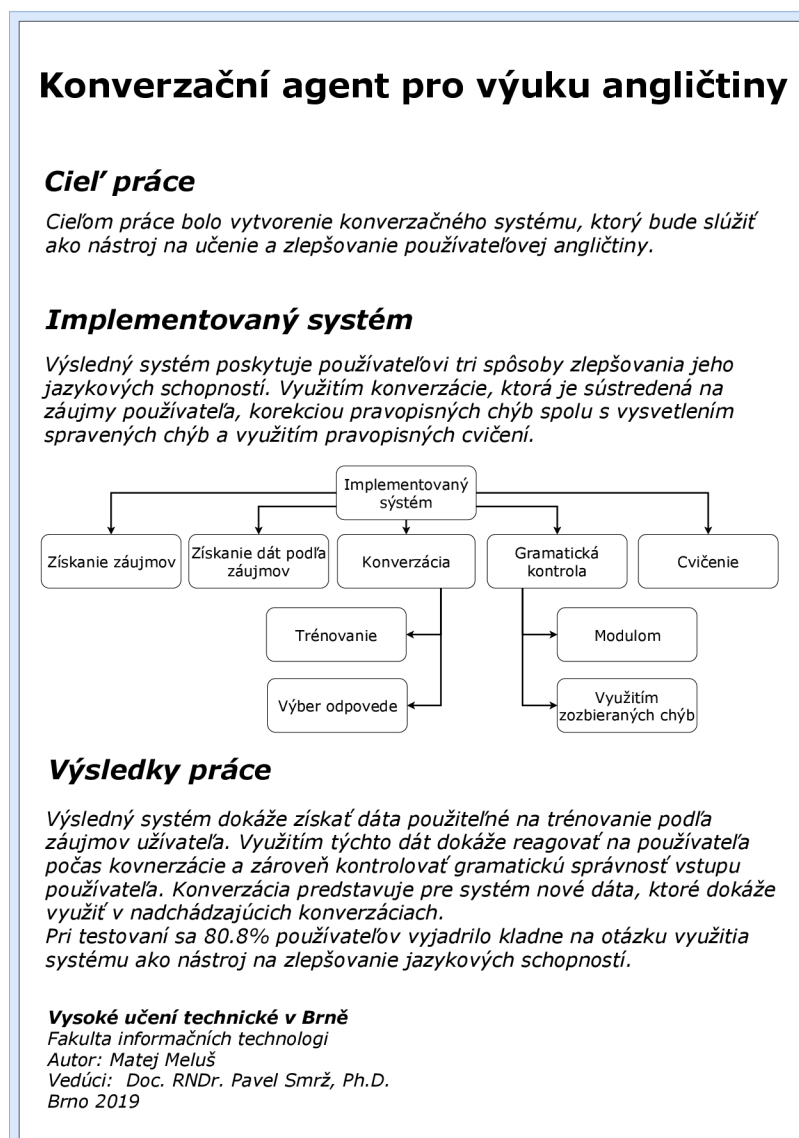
Konverzační agent pro výuku angličtiny

Cieľ práce

Cieľom práce bolo vytvorenie konverzačného systému, ktorý bude slúžiť ako nástroj na učenie a zlepšovanie používateľovej angličtiny.

Implementovaný systém

Výsledný systém poskytuje používateľovi tri spôsoby zlepšovania jeho jazykových schopností. Využitím konverzácie, ktorá je sústredená na záujmy používateľa, korekciou pravopisných chýb spolu s vysvetlením spravených chýb a využitím pravopisných cvičení.

Implementovaný systém

Získanie záujmov

Získanie dát podľa záujmov

Konverzácia

Gramatická kontrola

Cvičenie

Trénovanie

Výber odpovede

Modulom

Využitím zozbieraných chýb

Výsledky práce

Výsledný systém dokáže získať dáta použiteľné na trénovanie podľa záujmov užívateľa. Využitím týchto dát dokáže reagovať na používateľa počas kovnerzácie a zároveň kontrolovať gramatickú správnosť vstupu používateľa. Konverzácia predstavuje pre systém nové dáta, ktoré dokáže využiť v nadchádzajúcich konverzáciach.
Pri testovaní sa 80.8% používateľov vyjadrilo kladne na otázku využitia systému ako nástroj na zlepšovanie jazykových schopností.

Vysoké učení technické v Brně
Fakulta informačních technologi
Autor: Matej Meluš
Vedúci: Doc. RNDr. Pavel Smrž, Ph.D.
Brno 2019